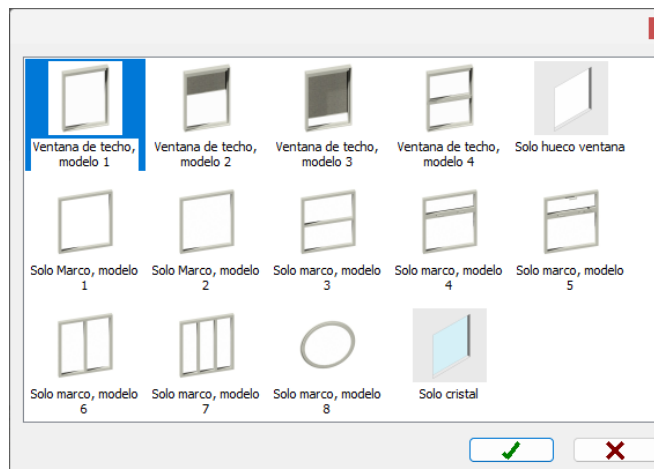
Ventana de techo, modelo 1

Ventana de techo, modelo 2

Ventana de techo, modelo 3

Ventana de techo, modelo 4

Solo hueco ventana

Solo Marco, modelo 1

Solo Marco, modelo 2

Solo marco, modelo 3

Solo marco, modelo 4

Solo marco, modelo 5

Solo marco, modelo 6

Solo marco, modelo 7

Solo marco, modelo 8

Solo cristal